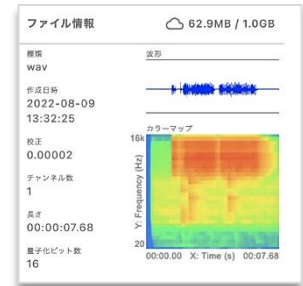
ファイル情報

62.9MB / 1.0GB

種類
wav

作成日時
2022-08-09
13:32:25

校正
0.00002

チャンネル数
1

長さ
00:00:07.68

量子化ビット数
16

波形

カラーマップ

16k

Y: Frequency (Hz)

20

00:00.00 X: Time (s) 00:07.68